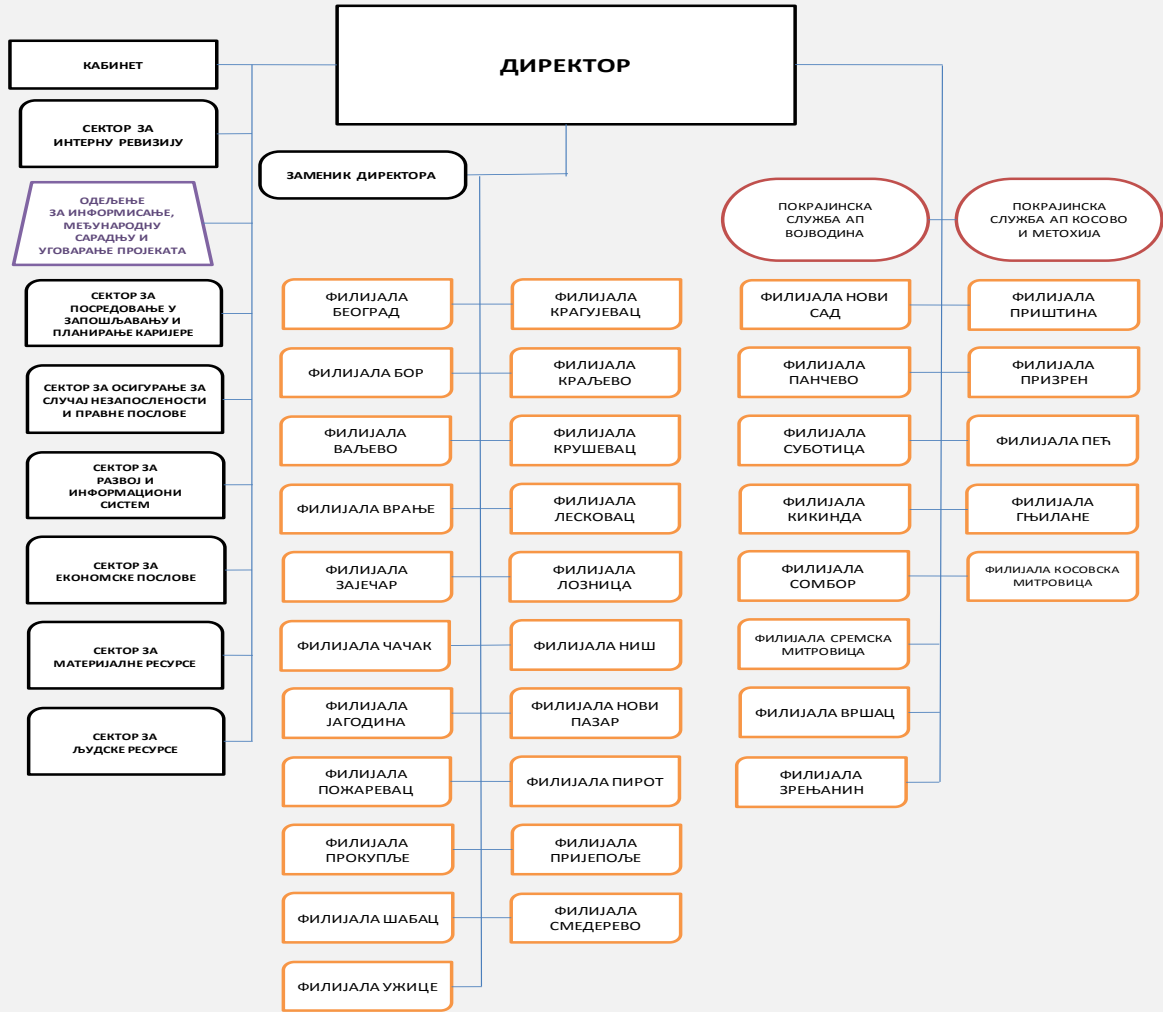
ДИРЕКТОР

КАБИНЕТ

СЕКТОР ЗА ИНТЕРНУ РЕВИЗИЈУ

ОДЕЉЕЊЕ ЗА ИНФОРМИСАЊЕ, МЕЂУНАРОДНУ САРАДЊУ И УГОВАРАЊЕ ПРОЈЕКАТА

СЕКТОР ЗА ПОСРЕДОВАЊЕ У ЗАПОШЉАВАЊУ И ПЛАНИРАЊЕ КАРИЈЕРЕ

СЕКТОР ЗА ОСИГУРАЊЕ ЗА СЛУЧАЈ НЕЗАПОСЛЕНОСТИ И ПРАВНЕ ПОСЛОВЕ

СЕКТОР ЗА РАЗВОЈ И ИНФОРМАЦИОНИ СИСТЕМ

СЕКТОР ЗА ЕКОНОМСКЕ ПОСЛОВЕ

СЕКТОР ЗА МАТЕРИЈАЛНЕ РЕСУРСЕ

СЕКТОР ЗА ЉУДСКЕ РЕСУРСЕ

ЗАМЕНИК ДИРЕКТОРА

ФИЛИЈАЛА БЕОГРАД

ФИЛИЈАЛА КРАГУЈЕВАЦ

ФИЛИЈАЛА БОР

ФИЛИЈАЛА КРАЉЕВО

ФИЛИЈАЛА ВАЉЕВО

ФИЛИЈАЛА КРУШЕВАЦ

ФИЛИЈАЛА ВРАЊЕ

ФИЛИЈАЛА ЛЕСКОВАЦ

ФИЛИЈАЛА ЗАЈЕЧАР

ФИЛИЈАЛА ЛОЗНИЦА

ФИЛИЈАЛА ЧАЧАК

ФИЛИЈАЛА НИШ

ФИЛИЈАЛА ЈАГОДИНА

ФИЛИЈАЛА НОВИ ПАЗАР

ФИЛИЈАЛА ПОЖАРЕВАЦ

ФИЛИЈАЛА ПИРОТ

ФИЛИЈАЛА ПРОКУПЉЕ

ФИЛИЈАЛА ПРИЈЕПОЉЕ

ФИЛИЈАЛА ШАБАЦ

ФИЛИЈАЛА СМЕДЕРЕВО

ФИЛИЈАЛА УЖИЦЕ

ПОКРАЈИНСКА СЛУЖБА АП ВОЈВОДИНА

ПОКРАЈИНСКА СЛУЖБА АП КОСОВО И МЕТОХИЈА

ФИЛИЈАЛА НОВИ САД

ФИЛИЈАЛА ПРИШТИНА

ФИЛИЈАЛА ПАНЧЕВО

ФИЛИЈАЛА ПРИЗРЕН

ФИЛИЈАЛА СУБОТИЦА

ФИЛИЈАЛА ПЕЋ

ФИЛИЈАЛА КИКИНДА

ФИЛИЈАЛА ГЊИЛАНЕ

ФИЛИЈАЛА СОМБОР

ФИЛИЈАЛА КОСОВСКА МИТРОВИЦА

ФИЛИЈАЛА СРЕМСКА МИТРОВИЦА

ФИЛИЈАЛА ВРШАЦ

ФИЛИЈАЛА ЗРЕЊАНИН